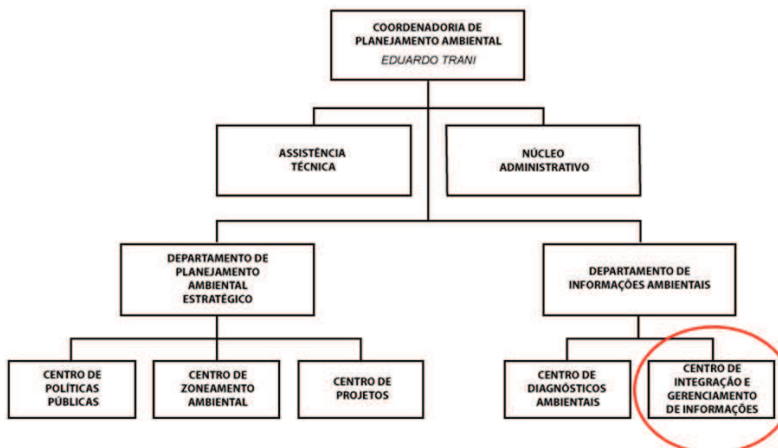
COORDENADORIA DE PLANEJAMENTO AMBIENTAL
EDUARDO TRANI

ASSISTÊNCIA TÉCNICA

NÚCLEO ADMINISTRATIVO

DEPARTAMENTO DE PLANEJAMENTO AMBIENTAL ESTRATÉGICO

DEPARTAMENTO DE INFORMAÇÕES AMBIENTAIS

CENTRO DE POLÍTICAS PÚBLICAS

CENTRO DE ZONEAMENTO AMBIENTAL

CENTRO DE PROJETOS

CENTRO DE DIAGNÓSTICOS AMBIENTAIS

CENTRO DE INTEGRAÇÃO E GERENCIAMENTO DE INFORMAÇÕES